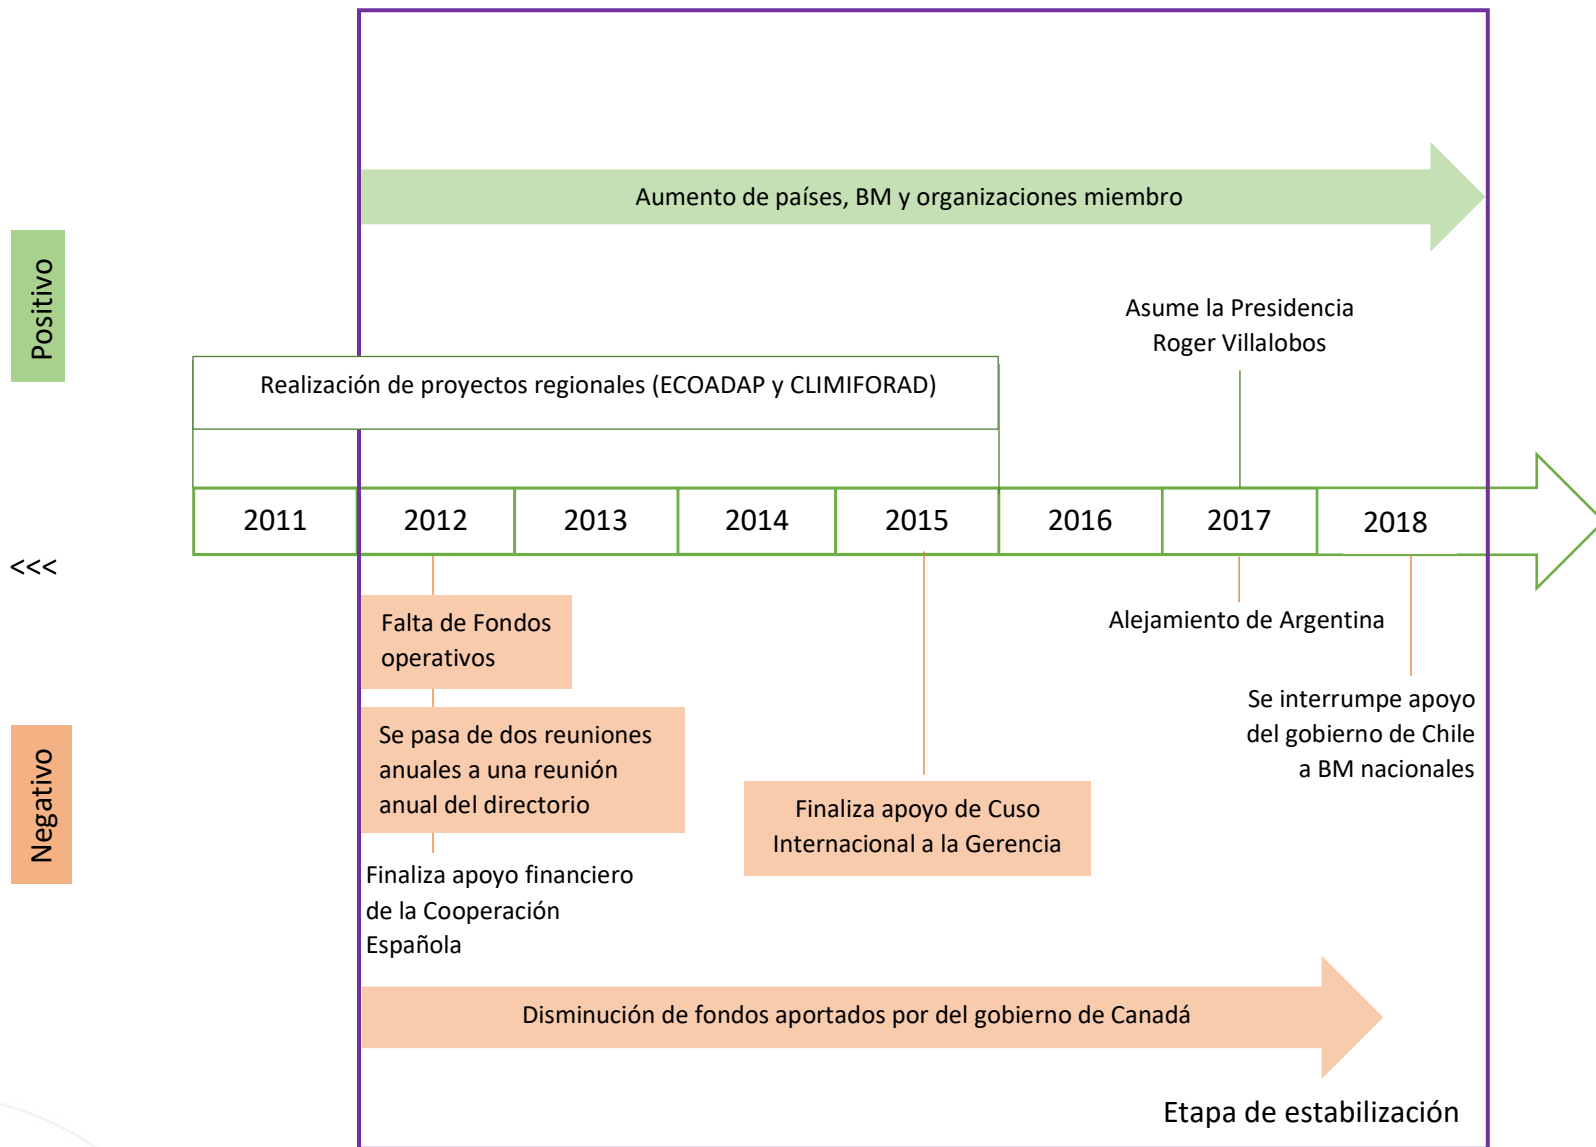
Positivo

Negativo

Aumento de países, BM y organizaciones miembro

Asume la Presidencia Roger Villalobos

Realización de proyectos regionales (ECOADAP y CLIMIFORAD)

| 2011 | 2012 | 2013 | 2014 | 2015 | 2016 | 2017 | 2018 |
|---|---|---|---|---|---|---|---|

<<<

Falta de Fondos operativos

Alejamiento de Argentina

Se interrumpe apoyo del gobierno de Chile a BM nacionales

Se pasa de dos reuniones anuales a una reunión anual del directorio

Finaliza apoyo de Cuso Internacional a la Gerencia

Finaliza apoyo financiero de la Cooperación Española

Disminución de fondos aportados por del gobierno de Canadá

Etapa de estabilización